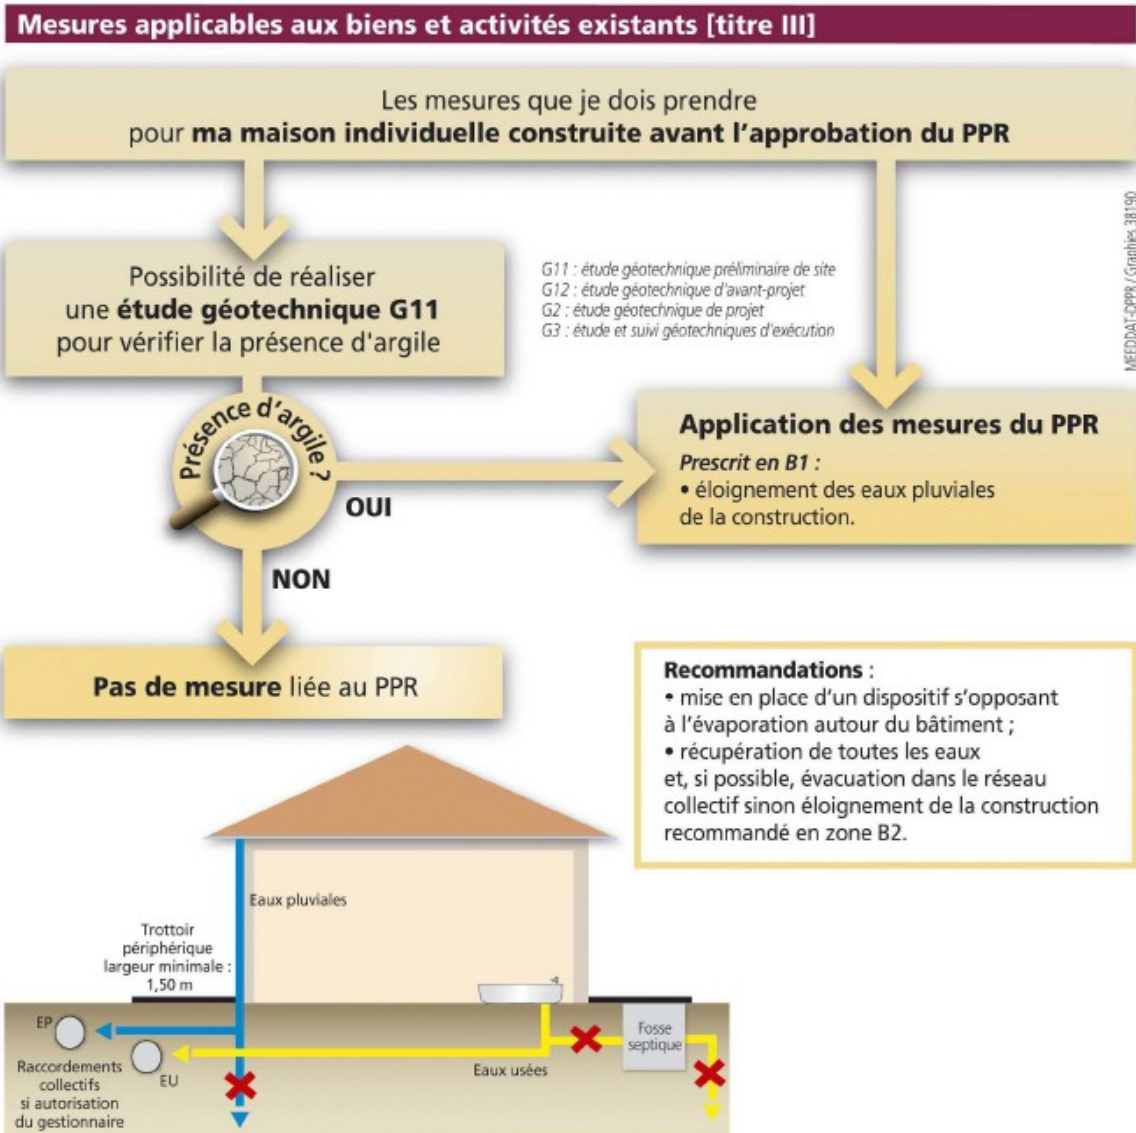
Mesures applicables aux biens et activités existants [titre III]

Les mesures que je dois prendre pour **ma maison individuelle construite avant l'approbation du PPR**

Possibilité de réaliser une **étude géotechnique G11** pour vérifier la présence d'argile

G11 : étude géotechnique préliminaire de site
G12 : étude géotechnique d'avant-projet
G2 : étude géotechnique de projet
G3 : étude et suivi géotechniques d'exécution

MEDDAT-DPPR / Graphies 38190

Présence d'argile ?

OUI

NON

**Application des mesures du PPR**
*Prescrit en B1 :*
• éloignement des eaux pluviales de la construction.

**Pas de mesure** liée au PPR

**Recommandations** :
• mise en place d'un dispositif s'opposant à l'évaporation autour du bâtiment ;
• récupération de toutes les eaux et, si possible, évacuation dans le réseau collectif sinon éloignement de la construction recommandé en zone B2.

Eaux pluviales

Trottoir périphérique largeur minimale : 1,50 m

EP

EU

Raccordements collectifs si autorisation du gestionnaire

Eaux usées

Fosse septique